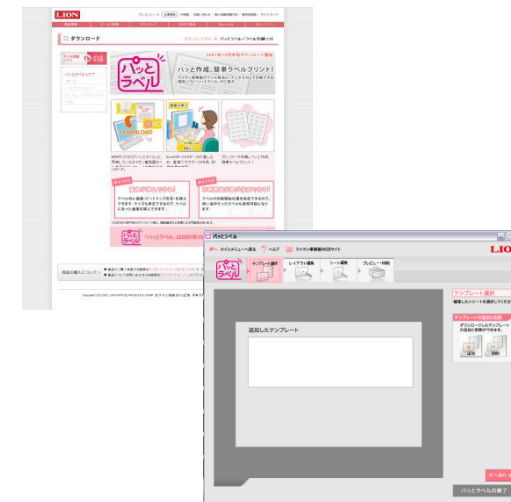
LION

ダウンロード

パッとラベル

パッと作成、簡単ラベルプリント!

DOWNLOAD

「パッとラベル」

パッとラベル

パッとラベル

テンプレート選択

レイアウト編集

シート選択

プレビュー・印刷

追加したテンプレート

テンプレート選択

LION

パッとラベルの終了